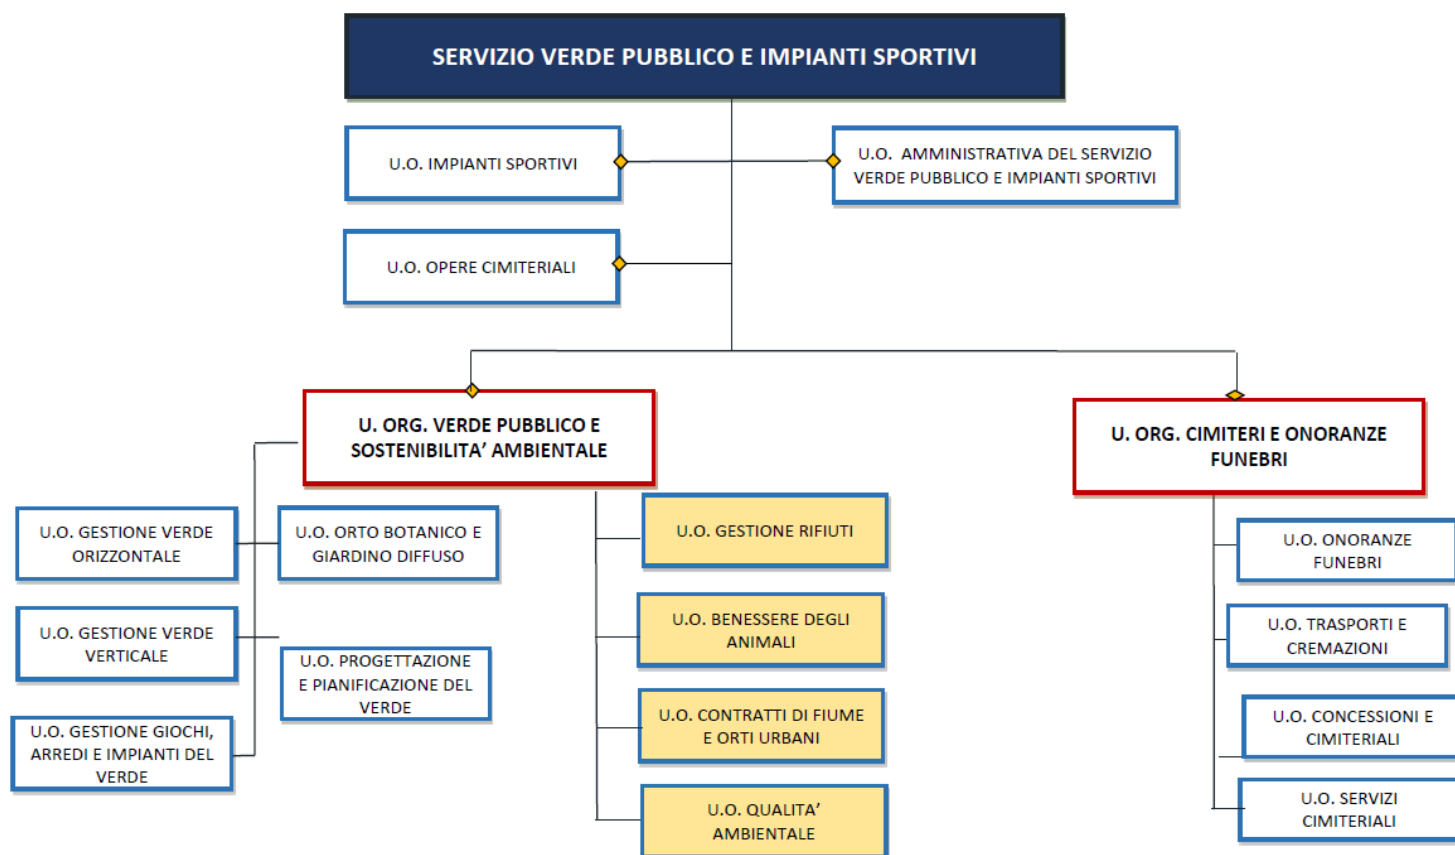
SERVIZIO VERDE PUBBLICO E IMPIANTI SPORTIVI

U.O. IMPIANTI SPORTIVI

U.O. AMMINISTRATIVA DEL SERVIZIO VERDE PUBBLICO E IMPIANTI SPORTIVI

U.O. OPERE CIMITERIALI

U. ORG. VERDE PUBBLICO E SOSTENIBILITA' AMBIENTALE

U.O. GESTIONE VERDE ORIZZONTALE

U.O. ORTO BOTANICO E GIARDINO DIFFUSO

U.O. GESTIONE VERDE VERTICALE

U.O. PROGETTAZIONE E PIANIFICAZIONE DEL VERDE

U.O. GESTIONE GIOCHI, ARREDI E IMPIANTI DEL VERDE

U.O. GESTIONE RIFIUTI

U.O. BENESSERE DEGLI ANIMALI

U.O. CONTRATTI DI FIUME E ORTI URBANI

U.O. QUALITA' AMBIENTALE

U. ORG. CIMITERI E ONORANZE FUNEBRI

U.O. ONORANZE FUNEBRI

U.O. TRASPORTI E CREMAZIONI

U.O. CONCESSIONI E CIMITERIALI

U.O. SERVIZI CIMITERIALI